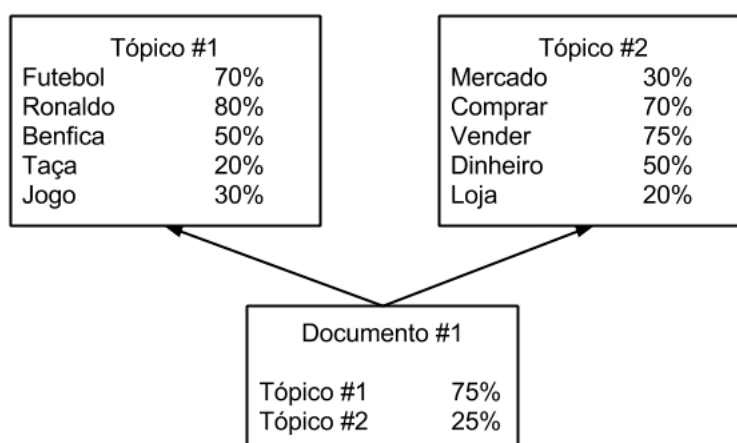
Tópico #1

| | |
|---|---|
| Futebol | 70% |
| Ronaldo | 80% |
| Benfica | 50% |
| Taça | 20% |
| Jogo | 30% |

Tópico #2

| | |
|---|---|
| Mercado | 30% |
| Comprar | 70% |
| Vender | 75% |
| Dinheiro | 50% |
| Loja | 20% |

Documento #1

| | |
|---|---|
| Tópico #1 | 75% |
| Tópico #2 | 25% |